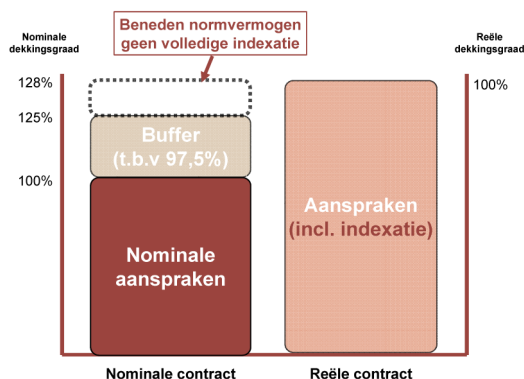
Nominale dekkingsgraad

Beneden normvermogen geen volledige indexatie

Reële dekkingsgraad

128%

125%

100%

100%

Buffer (t.b.v 97,5%)

Nominale aanspraken

Aanspraken (incl. indexatie)

Nominale contract

Reële contract